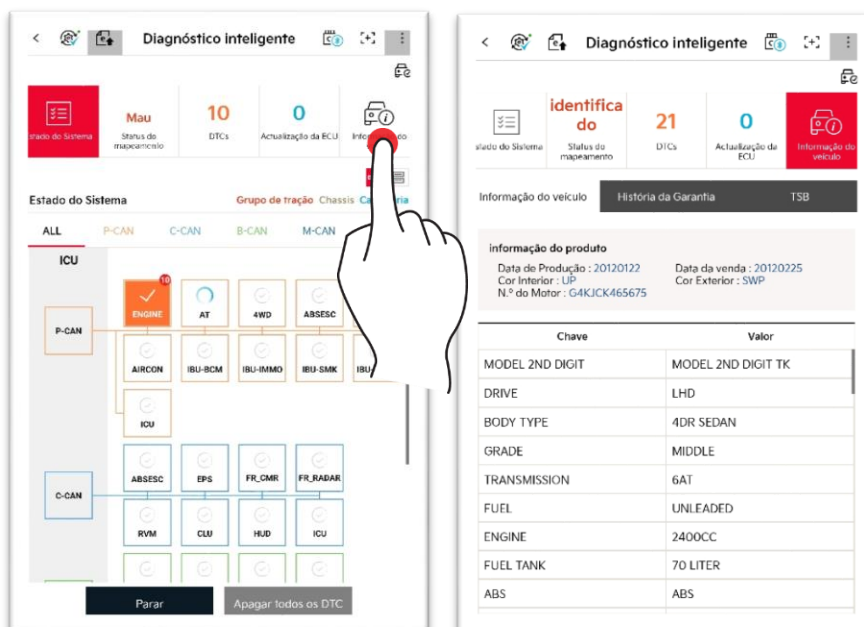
Diagnóstico inteligente

stado do Sistema
Mau
Status do mapeamento
10
DTCs
0
Actualização da ECU
Info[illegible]o

Estado do Sistema
Grupo de tração Chassis Ca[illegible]ria

ALL P-CAN C-CAN B-CAN M-CAN

ICU
P-CAN
10
ENGINE AT 4WD ABSESC
AIRCON IBU-BCM IBU-IMMO IBU-SMK IBU-
ICU
C-CAN
ABSESC EPS FR_CMR FR_RADAR
RVM CLU HUD ICU

Parar
Apagar todos os DTC

Diagnóstico inteligente

stado do Sistema
identificado
Status do mapeamento
21
DTCs
0
Actualização da ECU
Informação do veículo

Informação do veículo
História da Garantia
TSB

informação do produto
Data de Produção : 20120122
Cor Interior : UP
N.º do Motor : G4KJCK465675
Data da venda : 20120225
Cor Exterior : SWP

| Chave | Valor |
|---|---|
| MODEL 2ND DIGIT | MODEL 2ND DIGIT TK |
| DRIVE | LHD |
| BODY TYPE | 4DR SEDAN |
| GRADE | MIDDLE |
| TRANSMISSION | 6AT |
| FUEL | UNLEADED |
| ENGINE | 2400CC |
| FUEL TANK | 70 LITER |
| ABS | ABS |